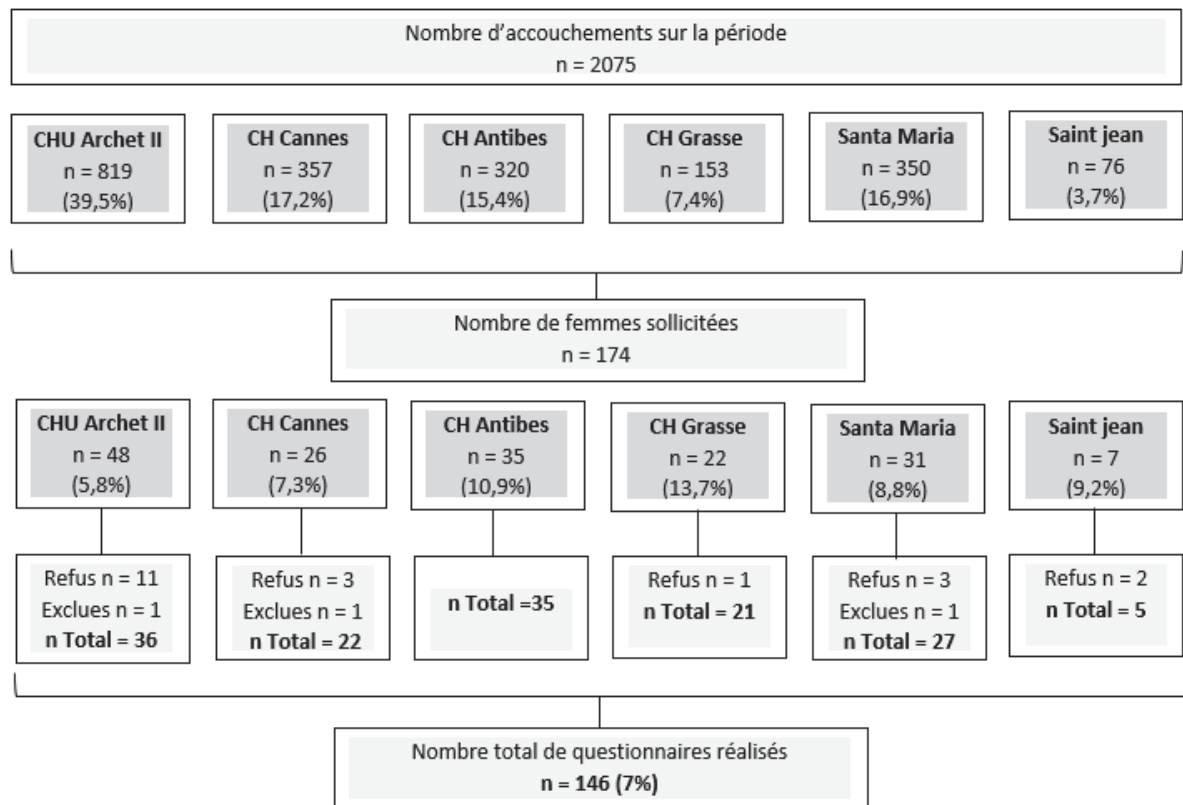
Nombre d’accouchements sur la période
n = 2075

**CHU Archet II**
n = 819
(39,5%)

**CH Cannes**
n = 357
(17,2%)

**CH Antibes**
n = 320
(15,4%)

**CH Grasse**
n = 153
(7,4%)

**Santa Maria**
n = 350
(16,9%)

**Saint jean**
n = 76
(3,7%)

Nombre de femmes sollicitées
n = 174

**CHU Archet II**
n = 48
(5,8%)

**CH Cannes**
n = 26
(7,3%)

**CH Antibes**
n = 35
(10,9%)

**CH Grasse**
n = 22
(13,7%)

**Santa Maria**
n = 31
(8,8%)

**Saint jean**
n = 7
(9,2%)

Refus n = 11
Exclues n = 1
**n Total = 36**

Refus n = 3
Exclues n = 1
**n Total = 22**

**n Total =35**

Refus n = 1
**n Total = 21**

Refus n = 3
Exclues n = 1
**n Total = 27**

Refus n = 2
**n Total = 5**

Nombre total de questionnaires réalisés
**n = 146 (7%)**